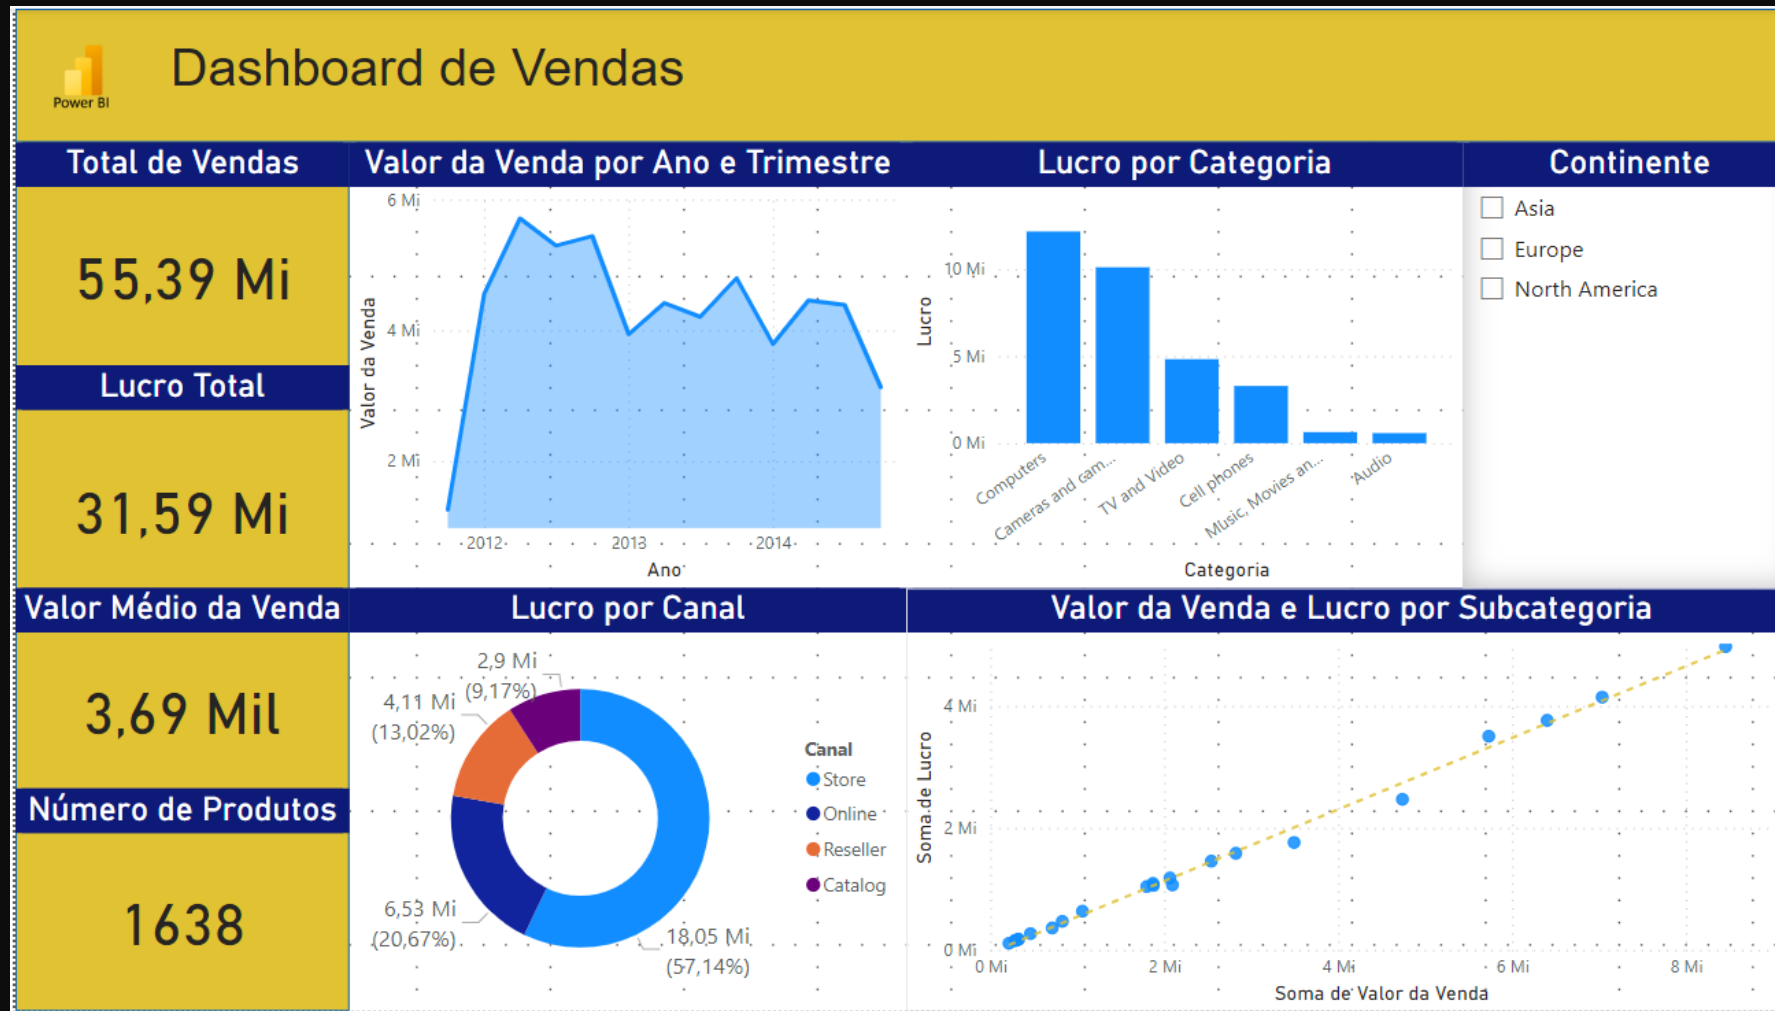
Power BI

Dashboard de Vendas

Total de Vendas

55,39 Mi

Lucro Total

31,59 Mi

Valor Médio da Venda

3,69 Mil

Número de Produtos

1638

Valor da Venda por Ano e Trimestre

6 Mi
4 Mi
2 Mi
Valor da Venda
2012
2013
2014
Ano

Lucro por Categoria

10 Mi
5 Mi
0 Mi
Lucro
Computers
Cameras and cam...
TV and Video
Cell phones
Music, Movies an...
Audio
Categoria

Continente

Asia
Europe
North America

Lucro por Canal

2,9 Mi (9,17%)
4,11 Mi (13,02%)
6,53 Mi (20,67%)
18,05 Mi (57,14%)

Canal
Store
Online
Reseller
Catalog

Valor da Venda e Lucro por Subcategoria

4 Mi
2 Mi
0 Mi
Soma de Lucro
0 Mi
2 Mi
4 Mi
6 Mi
8 Mi
Soma de Valor da Venda